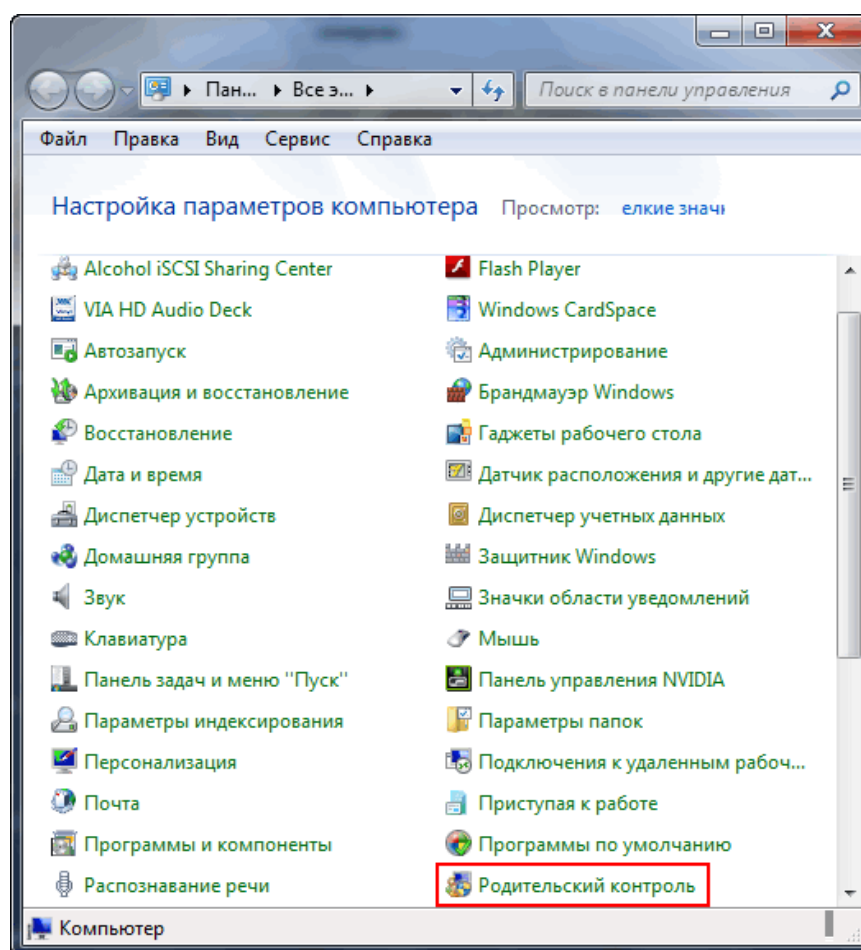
Пан... ▸ Все э... ▸

Поиск в панели управления

Файл Правка Вид Сервис Справка

Настройка параметров компьютера Просмотр: елкие значі

Alcohol iSCSI Sharing Center
VIA HD Audio Deck
Автозапуск
Архивация и восстановление
Восстановление
Дата и время
Диспетчер устройств
Домашняя группа
Звук
Клавиатура
Панель задач и меню "Пуск"
Параметры индексирования
Персонализация
Почта
Программы и компоненты
Распознавание речи

Flash Player
Windows CardSpace
Администрирование
Брандмауэр Windows
Гаджеты рабочего стола
Датчик расположения и другие дат...
Диспетчер учетных данных
Защитник Windows
Значки области уведомлений
Мышь
Панель управления NVIDIA
Параметры папок
Подключения к удаленным рабоч...
Приступая к работе
Программы по умолчанию
Родительский контроль

Компьютер